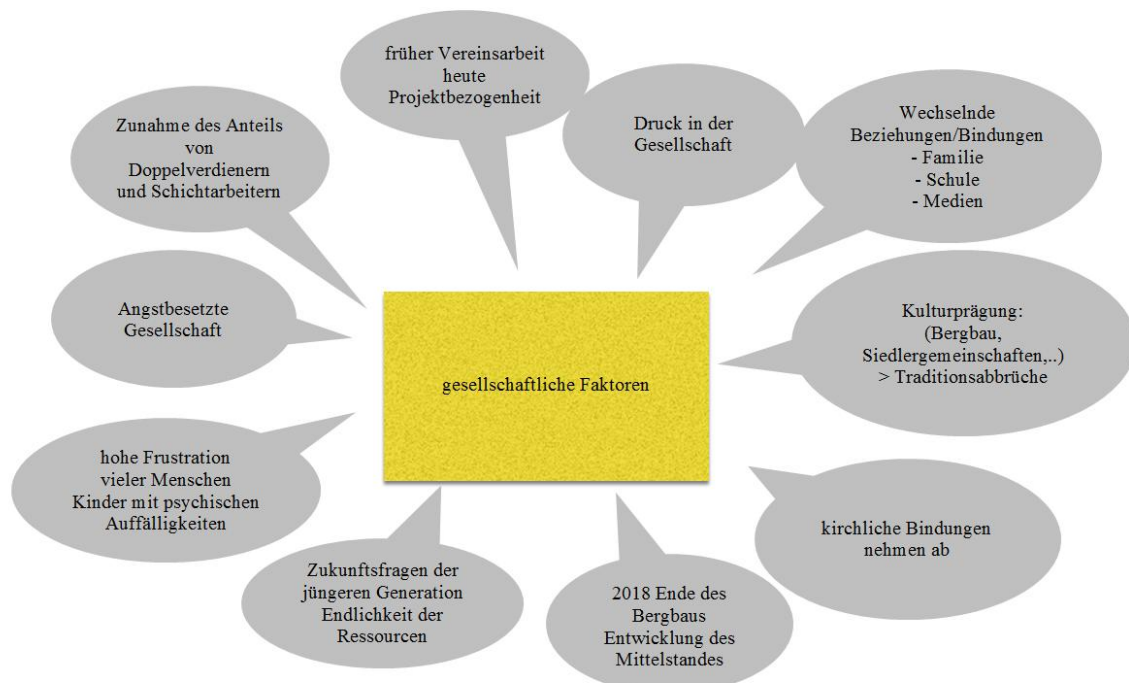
früher Vereinsarbeit
heute
Projektbezogenheit

Druck in der
Gesellschaft

Wechselnde
Beziehungen/Bindungen
- Familie
- Schule
- Medien

Zunahme des Anteils
von
Doppelverdienern
und Schichtarbeitern

Angstbesetzte
Gesellschaft

gesellschaftliche Faktoren

Kulturprägung:
(Bergbau,
Siedlergemeinschaften,..)
> Traditionsabbrüche

hohe Frustration
vieler Menschen
Kinder mit psychischen
Auffälligkeiten

kirchliche Bindungen
nehmen ab

Zukunftsfragen der
jüngeren Generation
Endlichkeit der
Ressourcen

2018 Ende des
Bergbaus
Entwicklung des
Mittelstandes